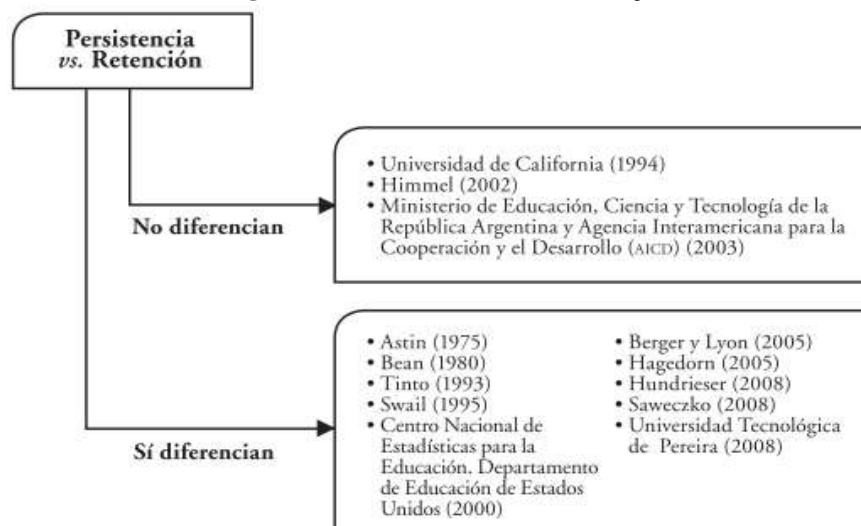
Persistencia
*vs.* Retención

No diferencian

• Universidad de California (1994)
• Himmel (2002)
• Ministerio de Educación, Ciencia y Tecnología de la República Argentina y Agencia Interamericana para la Cooperación y el Desarrollo (AICD) (2003)

Sí diferencian

• Astin (1975)
• Bean (1980)
• Tinto (1993)
• Swail (1995)
• Centro Nacional de Estadísticas para la Educación. Departamento de Educación de Estados Unidos (2000)

• Berger y Lyon (2005)
• Hagedorn (2005)
• Hundrieser (2008)
• Saweczko (2008)
• Universidad Tecnológica de Pereira (2008)